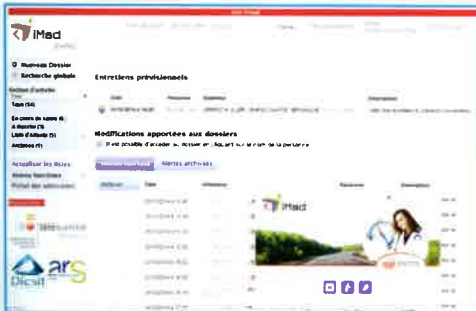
iMad

Nouveau Dossier
Recherche globale

Tous (54)
En cours de saisie (0)
A réouvrir (3)
Liste d'attente (5)
Archivés (1)

Actualiser les listes

Entretiens prévisionnels

Modifications apportées aux dossiers

Alertes archivées

iMad

ars
Dicit

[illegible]